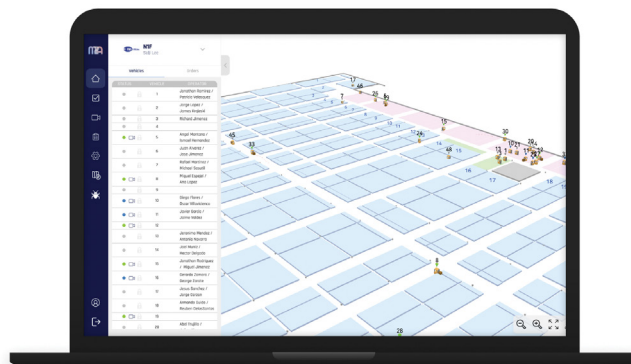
NYF

Jonathan Ramirez / Patricio Velazquez

Jorge Lopez / James England

Richard Jimenez

Angel Montano / Ismael Fernandez

Juan Krantz / Jose Jimenez

Rafael Martinez / Michael Scarelli

Miguel Esquivel / Ada Lopez

Diego Flores / Oscar Villavicencio

Jonas Garcia / James Valdes

Jeronimo Mendez / Amalia Navarro

Jose Nunez / Nestor Delgado

Jonathan Rodriguez / Miguel Jimenez

Gerardo Zamora / George Zamora

Jesus Sanchez / Jorge Salazar

Armando Jucas / Reuben Cedarbrook

Abel Trujillo /

1
2
3
4
5
6
7
8
9
10
11
12
13
14
15
16
17
18
19
20

17
66
25
40
7
45
33
15
26
48
30
16
17
18
28
12
13
14
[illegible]